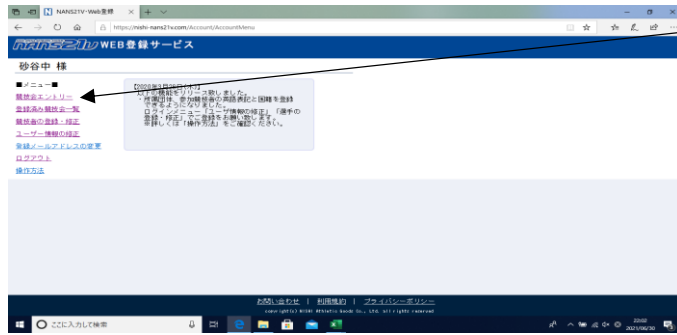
NANS21V-Web登録

https://nishi-nans21v.com/Account/AccountMenu

NANS21V WEB登録サービス

砂谷中 様

■メニュー■

競技会エントリー

登録済み競技会一覧

競技者の登録・修正

ユーザー情報の修正

登録メールアドレスの変更

ログアウト

操作方法

【2020年3月28日 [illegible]】
以下の機能をリリース致しました。
・所属団体、参加競技者の英語表記と国籍を登録できるようになりました。
ログインメニュー「ユーザ情報の修正」「選手の登録・修正」でご登録をお願い致します。
詳しくは「操作方法」をご確認ください。

お問い合わせ | 利用規約 | プライバシーポリシー

copyright(c) NISHI Athletic Goods Co., Ltd. all rights reserved

ここに入力して検索

2021/06/30